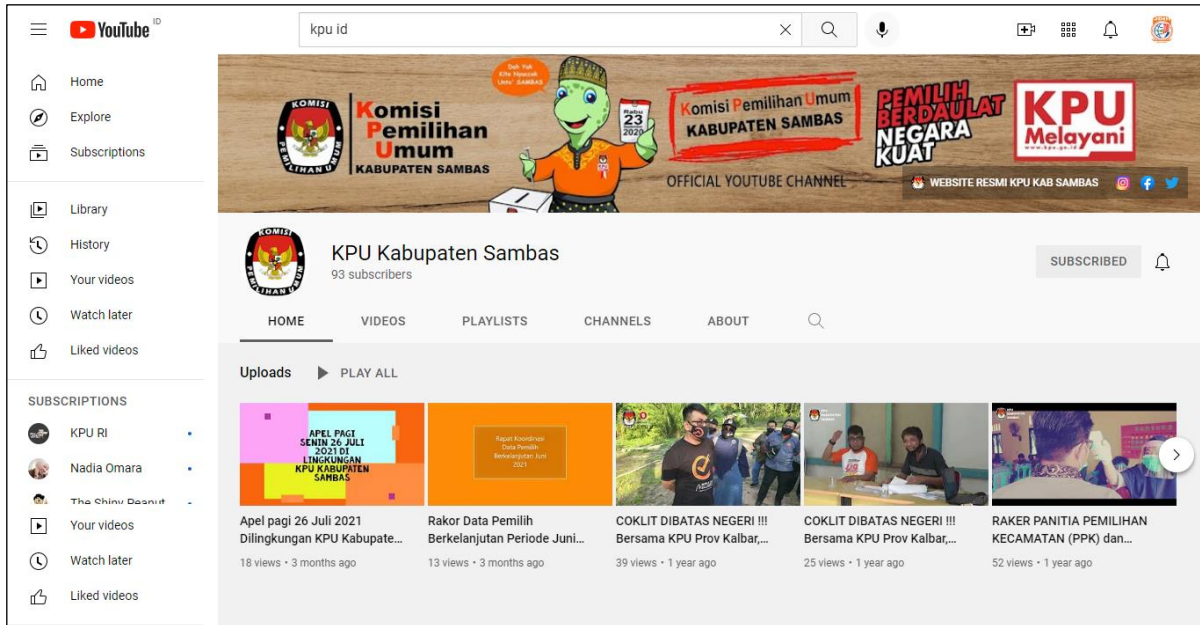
YouTube ID

kpu id

Home
Explore
Subscriptions
Library
History
Your videos
Watch later
Liked videos

SUBSCRIPTIONS
KPU RI
Nadia Omara
The Shiny Peanut
Your videos
Watch later
Liked videos

KOMISI PEMILIHAN UMUM
Komisi Pemilihan Umum KABUPATEN SAMBAS
Dah Yuk Kita Nyoblos
Rabu 23 2020
Komisi Pemilihan Umum KABUPATEN SAMBAS
OFFICIAL YOUTUBE CHANNEL
PEMILIH BERDAULAT NEGARA KUAT
KPU Melayani
WEBSITE RESMI KPU KAB SAMBAS

KPU Kabupaten Sambas
93 subscribers
SUBSCRIBED

HOME
VIDEOS
PLAYLISTS
CHANNELS
ABOUT

Uploads
PLAY ALL

APEL PAGI SENIN 26 JULI 2021 DI LINGKUNGAN KPU KABUPATEN SAMBAS
Apel pagi 26 Juli 2021 Dilingkungan KPU Kabupate...
18 views • 3 months ago

Rapat Koordinasi Data Pemilih Berkelanjutan Juni 2021
Rakor Data Pemilih Berkelanjutan Periode Juni...
13 views • 3 months ago

COKLIT DIBATAS NEGERI !!! Bersama KPU Prov Kalbar,...
39 views • 1 year ago

COKLIT DIBATAS NEGERI !!! Bersama KPU Prov Kalbar,...
25 views • 1 year ago

RAKER PANITIA PEMILIHAN KECAMATAN (PPK) dan...
52 views • 1 year ago